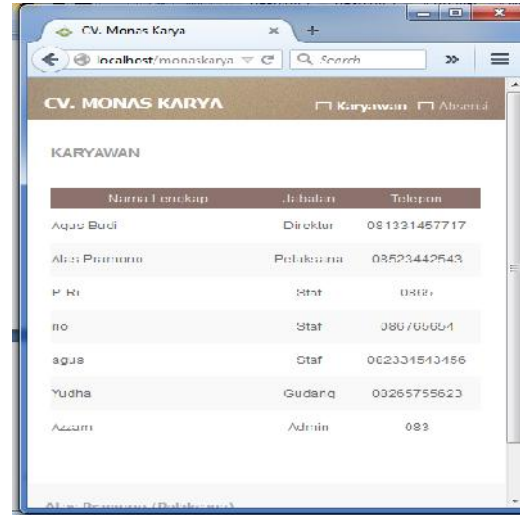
CV. Monas Karya
×
+
localhost/monaskarya
Search
»

CV. MONAS KARYA
Karyawan
Absensi

KARYAWAN

| Nama Lengkap | Jabatan | Telepon |
|---|---|---|
| Agus Budi | Direktur | 081331457717 |
| Alex Pramono | Pelaksana | 08523442543 |
| P. Ri | Staf | 0862 |
| no | Staf | 086766654 |
| agus | Staf | 082331543456 |
| Yudha | Gudang | 08265755623 |
| Azzam | Admin | 083 |

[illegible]